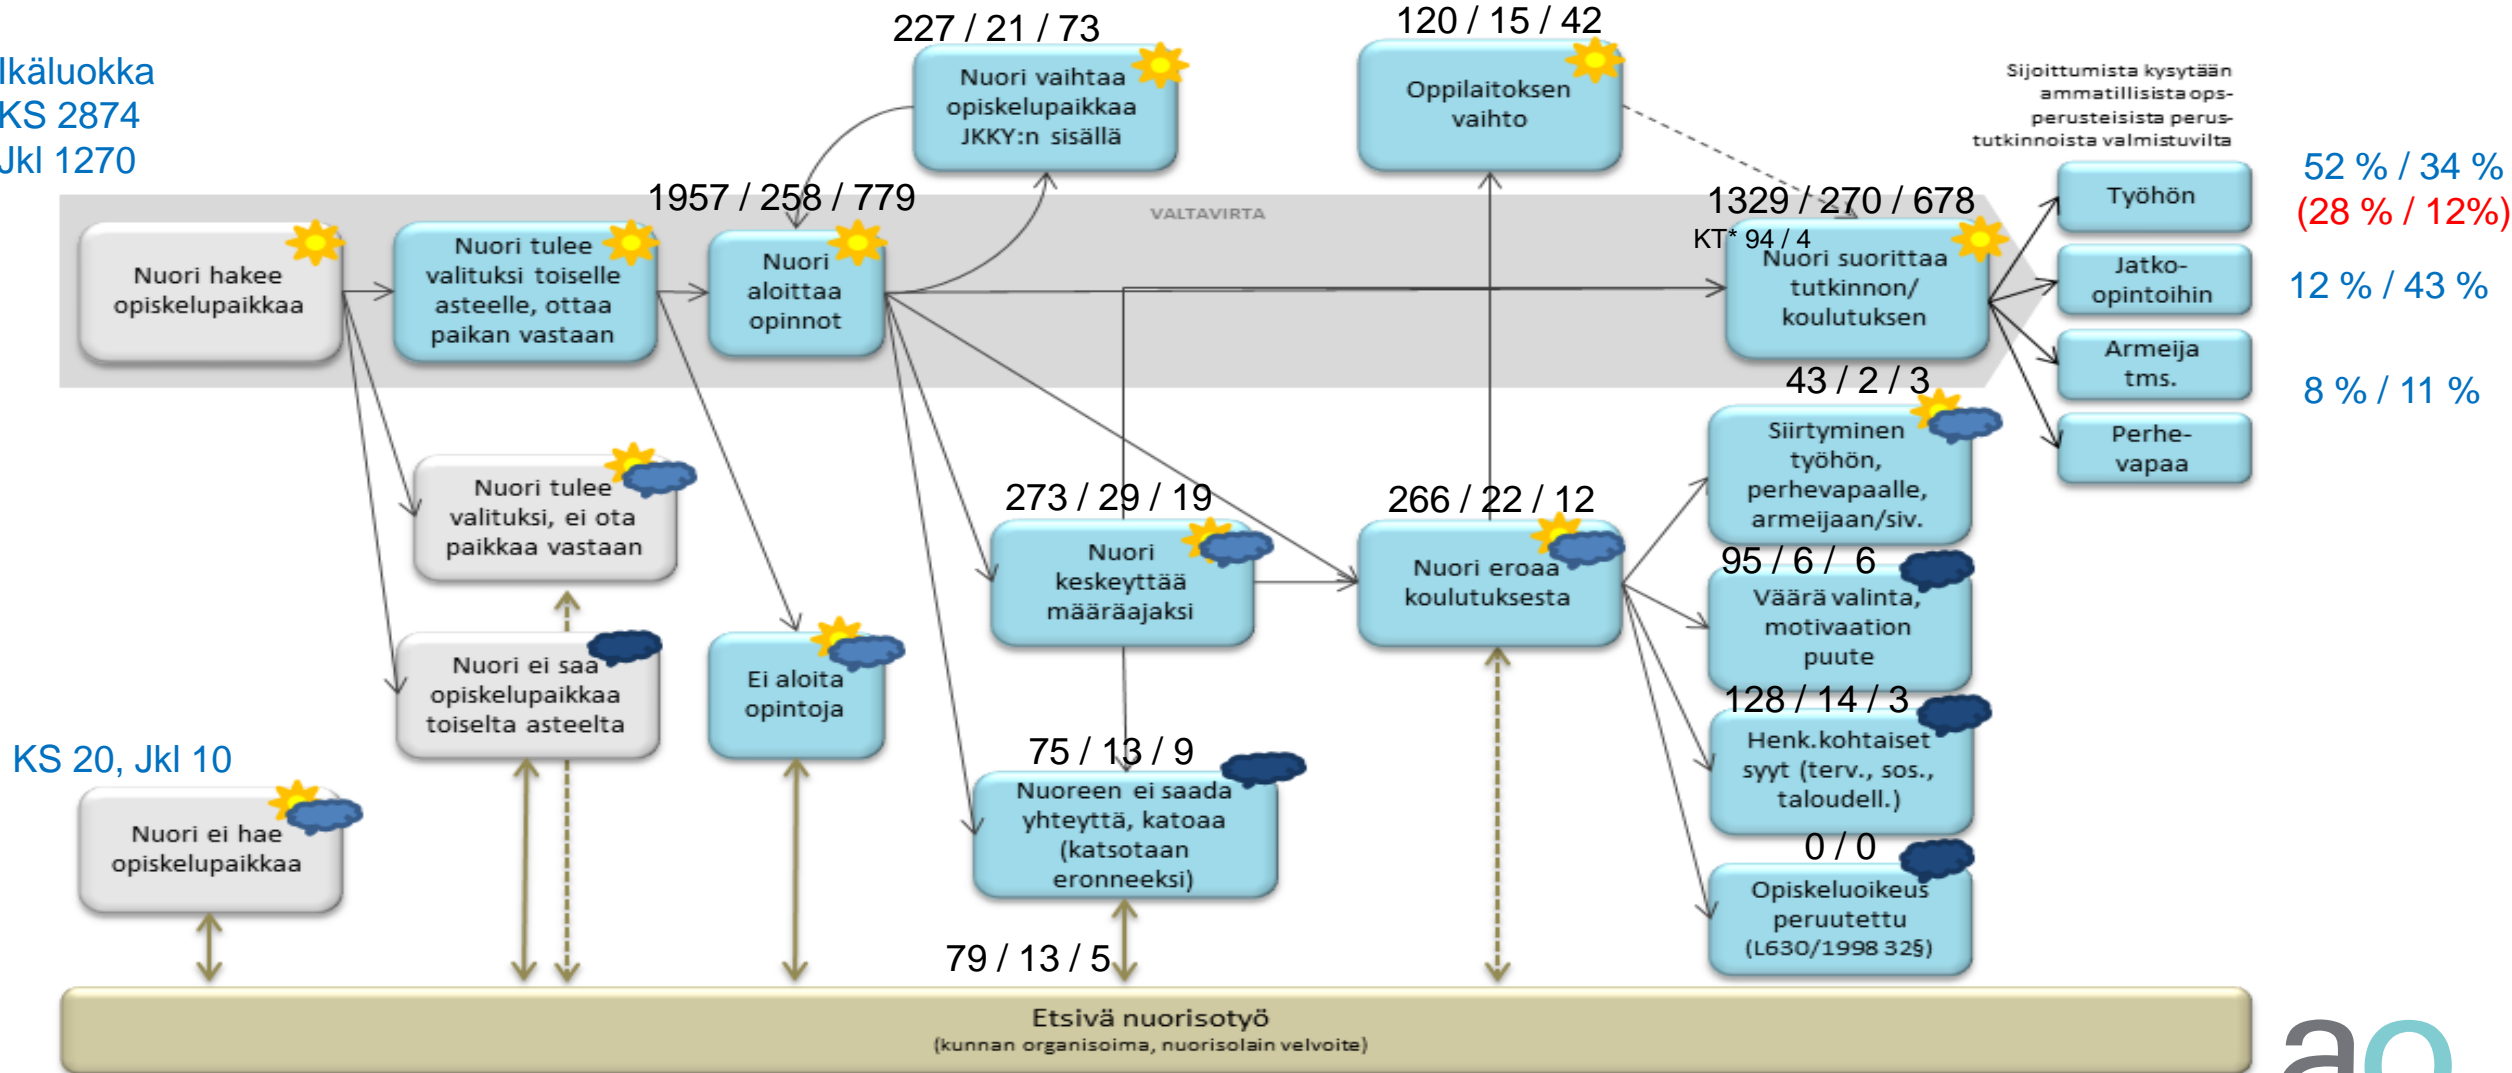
Ikäluokka
KS 2874
Jkl 1270

227 / 21 / 73
Nuori vaihtaa opiskelupaikkaa JKKY:n sisällä

120 / 15 / 42
Oppilaitoksen vaihto

Sijoittumista kysytään ammatillisista ops-perusteisista perustutkinnoista valmistuvilta

VALTAVIRTA

Nuori hakee opiskelupaikkaa

Nuori tulee valituksi toiselle asteelle, ottaa paikan vastaan

1957 / 258 / 779
Nuori aloittaa opinnot

1329 / 270 / 678
KT* 94 / 4
Nuori suorittaa tutkinnon/ koulutuksen

Työhön
52 % / 34 %
(28 % / 12%)

Jatko-opintoihin
12 % / 43 %

Armeija tms.
8 % / 11 %

Perhe-vapaa

43 / 2 / 3
Siirtyminen työhön, perhevapaalle, armeijaan/siv.

Nuori tulee valituksi, ei ota paikkaa vastaan

273 / 29 / 19
Nuori keskeyttää määräajaksi

266 / 22 / 12
Nuori eroaa koulutuksesta

95 / 6 / 6
Väärä valinta, motivaation puute

Nuori ei saa opiskelupaikkaa toiselta asteelta

Ei aloita opintoja

128 / 14 / 3
Henk.kohtaiset syyt (terv., sos., taloudell.)

KS 20, Jkl 10
Nuori ei hae opiskelupaikkaa

75 / 13 / 9
Nuoreen ei saada yhteyttä, katoaa (katsotaan eronneeksi)

0 / 0
Opiskeluoikeus peruutettu (L630/1998 32§)

79 / 13 / 5

Etsivä nuorisotyö
(kunnan organisoima, nuorisolain velvoite)

ao